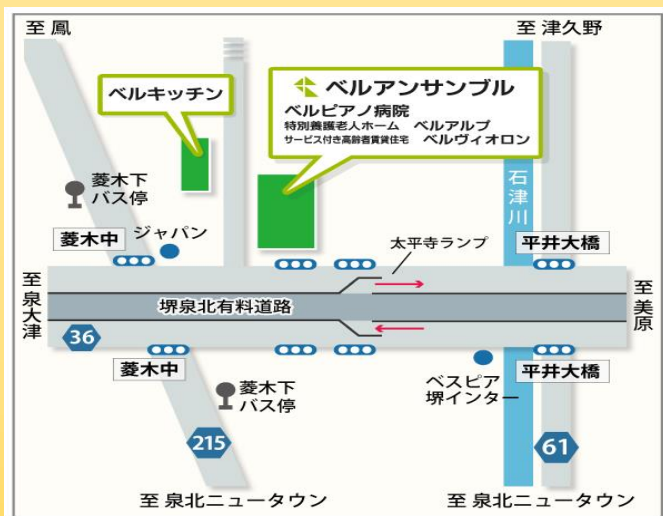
至 鳳

至 津久野

ベルキッチン

ベルアンサンブル
ベルピアノ病院
特別養護老人ホーム　ベルアルプ
サービス付き高齢者賃貸住宅　ベルヴィオロン

菱木下
バス停

石津川

ジャパン

菱木中

太平寺ランプ

平井大橋

至泉大津

堺泉北有料道路

至美原

36

菱木中

ベスピア
堺インター

平井大橋

菱木下
バス停

215

61

至 泉北ニュータウン

至 泉北ニュータウン